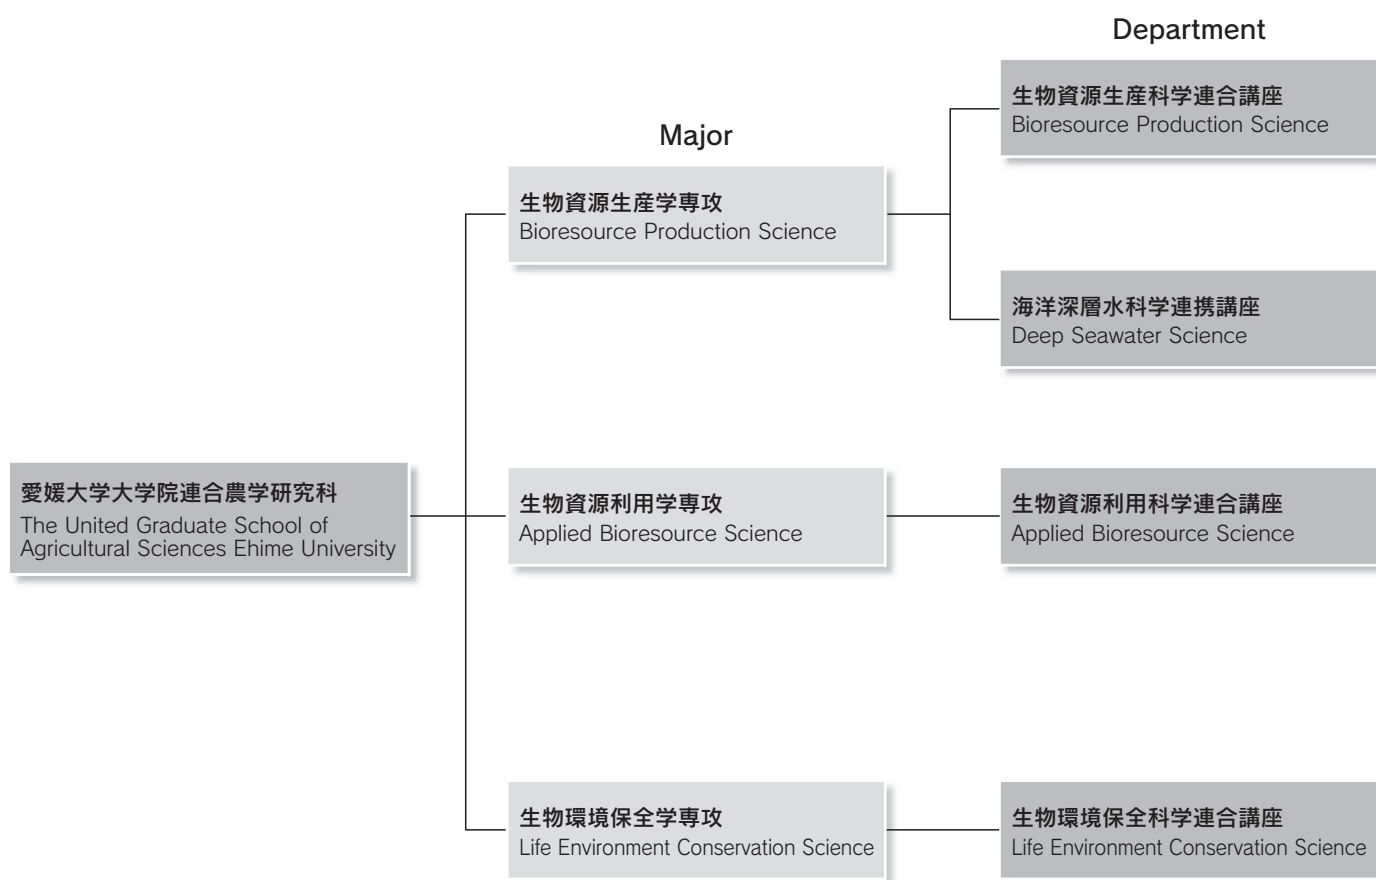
Department

Major

生物資源生産科学連合講座
Bioresource Production Science

生物資源生産学専攻
Bioresource Production Science

海洋深層水科学連携講座
Deep Seawater Science

愛媛大学大学院連合農学研究科
The United Graduate School of Agricultural Sciences Ehime University

生物資源利用学専攻
Applied Bioresource Science

生物資源利用科学連合講座
Applied Bioresource Science

生物環境保全学専攻
Life Environment Conservation Science

生物環境保全科学連合講座
Life Environment Conservation Science